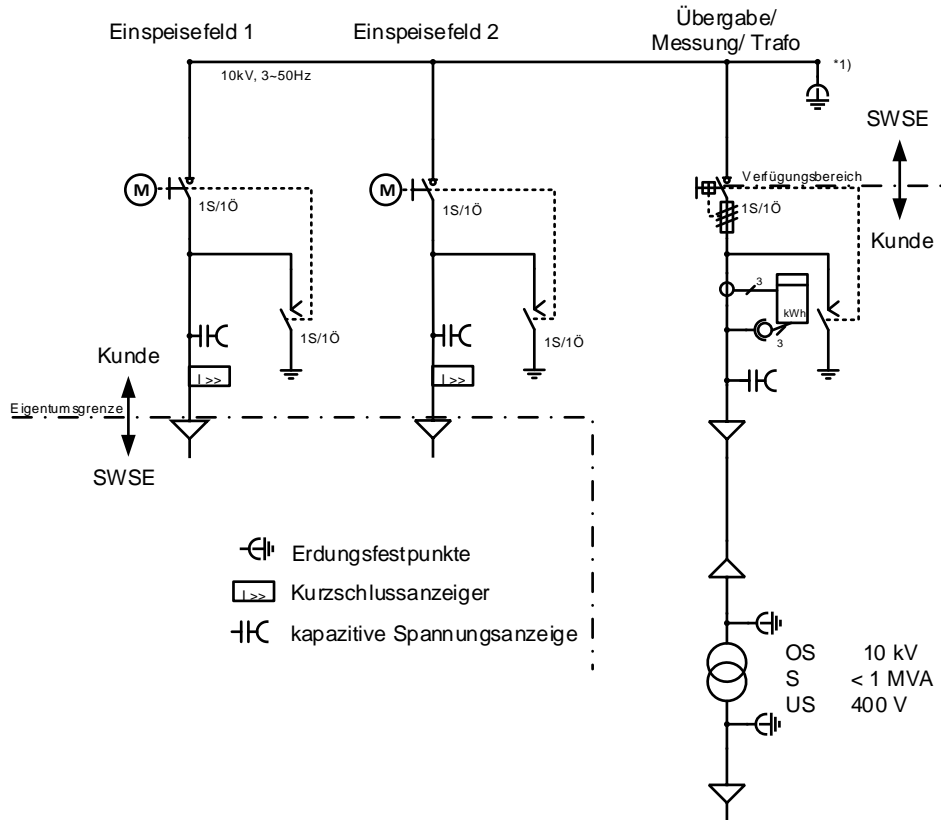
Einspeisefeld 1

Einspeisefeld 2

Übergabe/
Messung/ Trafo

10kV, 3~50Hz

*1)

SWSE

Verfügungsbereich

Kunde

M

1S/1Ö

M

1S/1Ö

1S/1Ö

1S/1Ö

1S/1Ö

3

kWh

3

Kunde

I>>

I>>

Eigentumsgrenze

SWSE

Erdungsfestpunkte

I>> Kurzschlussanzeiger

kapazitive Spannungsanzeige

OS 10 kV
S < 1 MVA
US 400 V